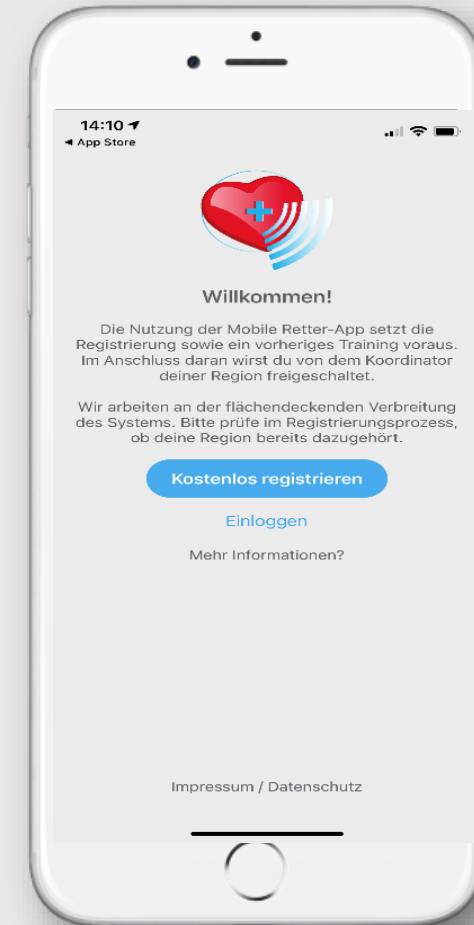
14:10
◂ App Store

Willkommen!

Die Nutzung der Mobile Retter-App setzt die Registrierung sowie ein vorheriges Training voraus. Im Anschluss daran wirst du von dem Koordinator deiner Region freigeschaltet.

Wir arbeiten an der flächendeckenden Verbreitung des Systems. Bitte prüfe im Registrierungsprozess, ob deine Region bereits dazugehört.

Kostenlos registrieren

Einloggen

Mehr Informationen?

Impressum / Datenschutz